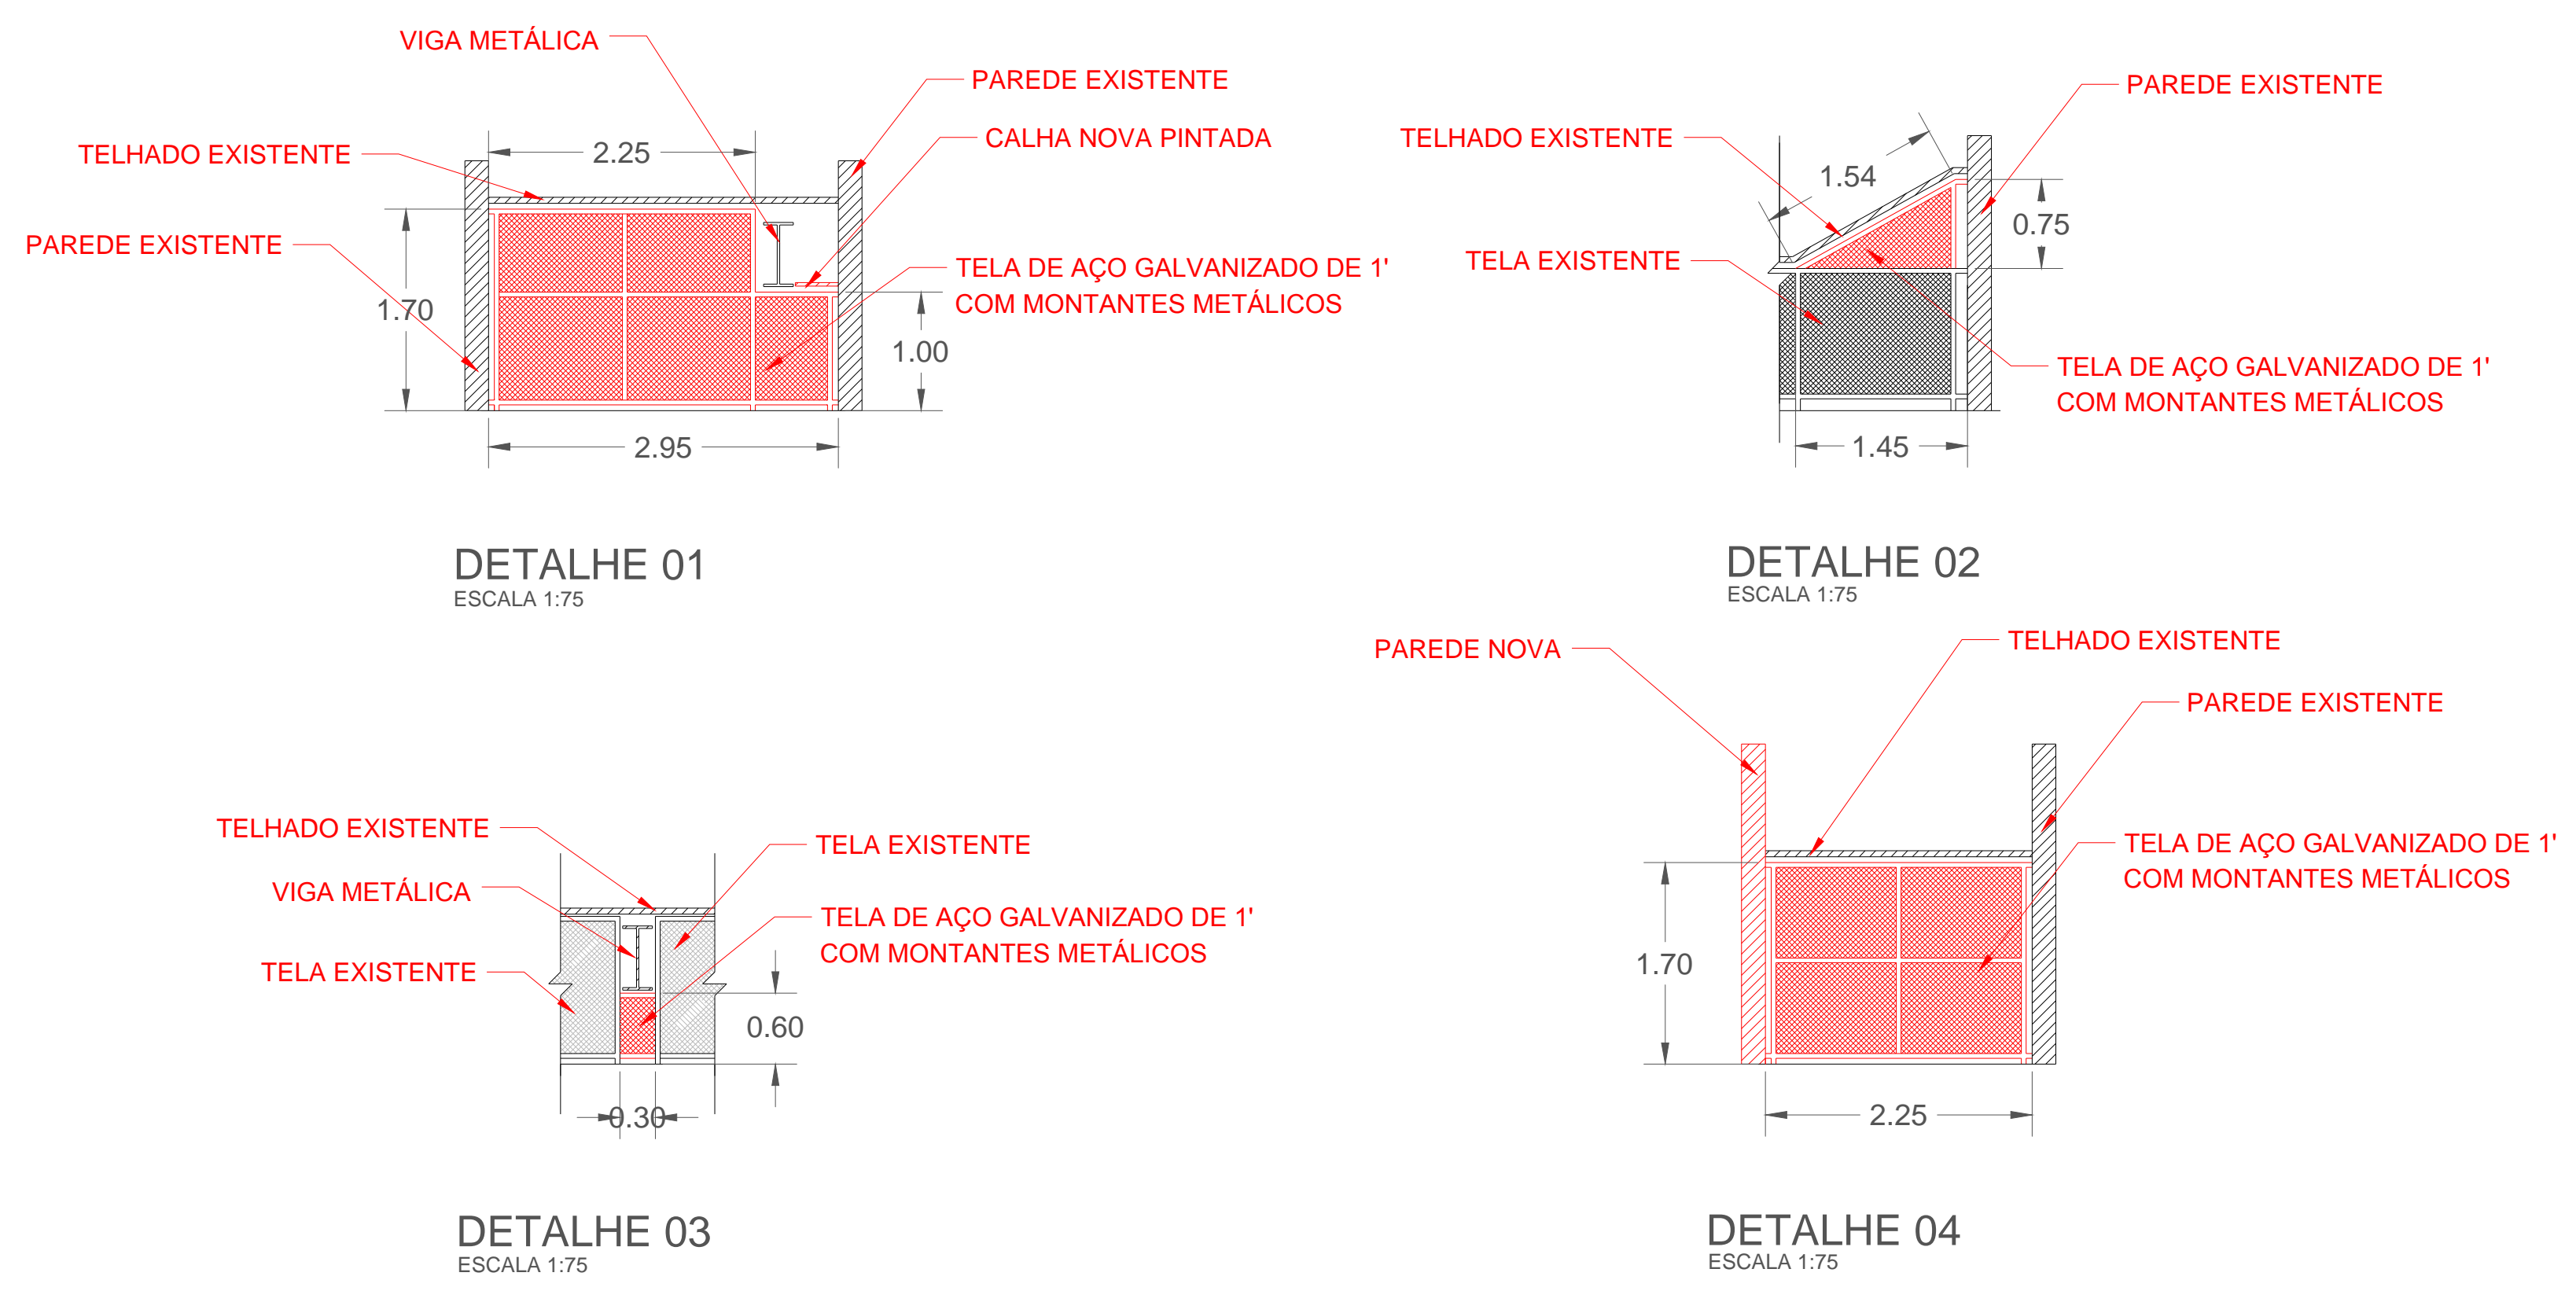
VIGA METÁLICA
PAREDE EXISTENTE
CALHA NOVA PINTADA
TELHADO EXISTENTE
2.25
PAREDE EXISTENTE
TELA DE AÇO GALVANIZADO DE 1'
COM MONTANTES METÁLICOS
1.70
1.00
2.95

DETALHE 01
ESCALA 1:75

PAREDE EXISTENTE
TELHADO EXISTENTE
1.54
0.75
TELA EXISTENTE
TELA DE AÇO GALVANIZADO DE 1'
COM MONTANTES METÁLICOS
1.45

DETALHE 02
ESCALA 1:75

TELHADO EXISTENTE
TELA EXISTENTE
VIGA METÁLICA
TELA DE AÇO GALVANIZADO DE 1'
COM MONTANTES METÁLICOS
TELA EXISTENTE
0.60
0.30

DETALHE 03
ESCALA 1:75

PAREDE NOVA
TELHADO EXISTENTE
PAREDE EXISTENTE
TELA DE AÇO GALVANIZADO DE 1'
COM MONTANTES METÁLICOS
1.70
2.25

DETALHE 04
ESCALA 1:75